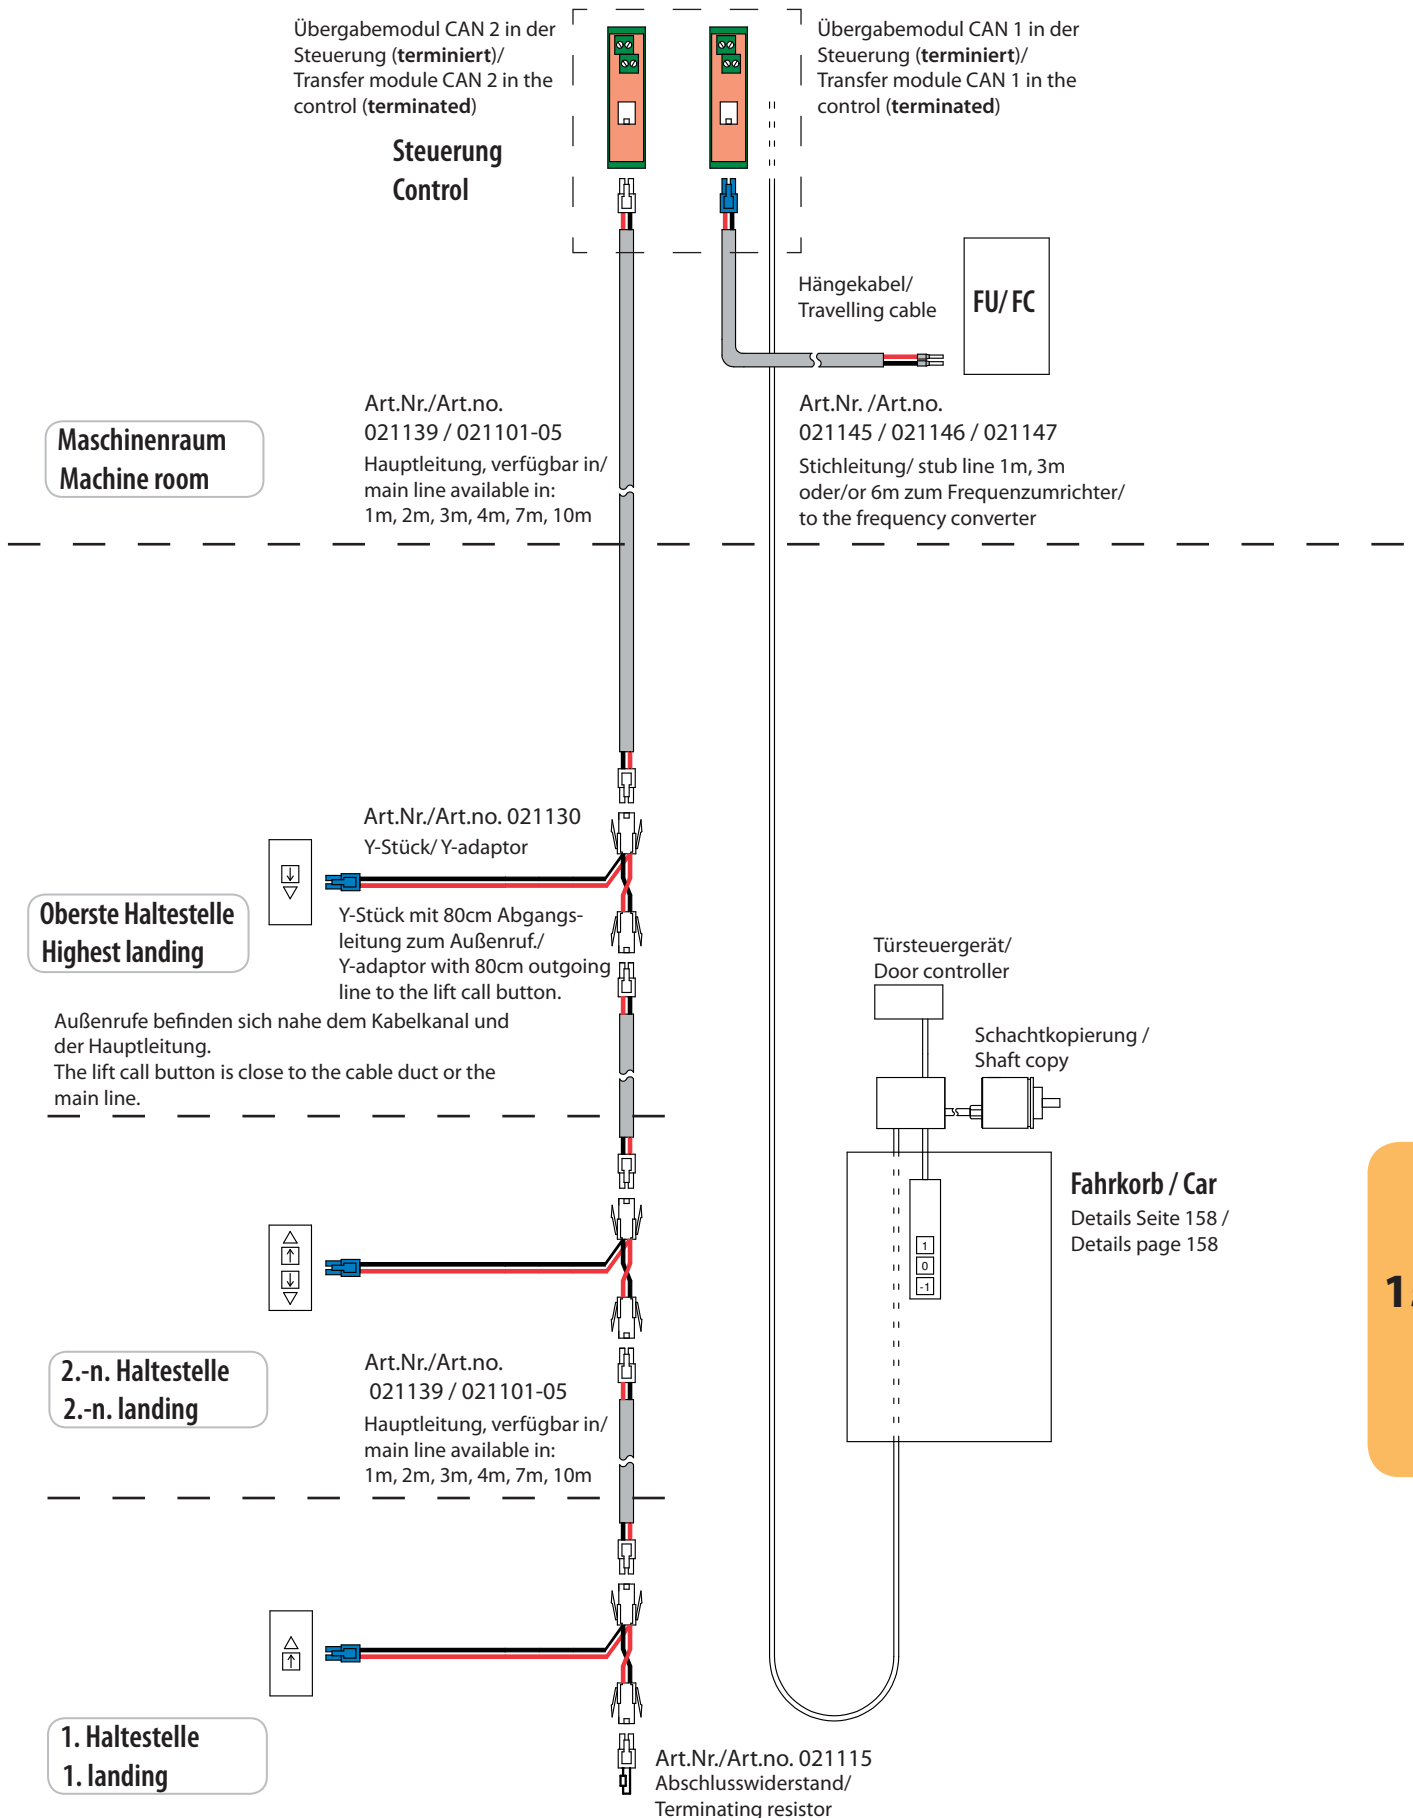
Übergabemodul CAN 2 in der Steuerung (**terminiert**)/ Transfer module CAN 2 in the control (**terminated**)

Übergabemodul CAN 1 in der Steuerung (**terminiert**)/ Transfer module CAN 1 in the control (**terminated**)

Steuerung
Control

Hängekabel/ Travelling cable

FU/ FC

Maschinenraum
Machine room

Art.Nr./Art.no.
021139 / 021101-05
Hauptleitung, verfügbar in/ main line available in:
1m, 2m, 3m, 4m, 7m, 10m

Art.Nr. /Art.no.
021145 / 021146 / 021147
Stichleitung/ stub line 1m, 3m oder/or 6m zum Frequenzumrichter/ to the frequency converter

Art.Nr./Art.no. 021130
Y-Stück/ Y-adaptor

Oberste Haltestelle
Highest landing

Y-Stück mit 80cm Abgangsleitung zum Außenruf./ Y-adaptor with 80cm outgoing line to the lift call button.

Türsteuergerät/ Door controller

Außenrufe befinden sich nahe dem Kabelkanal und der Hauptleitung.
The lift call button is close to the cable duct or the main line.

Schachtkopierung / Shaft copy

Fahrkorb / Car
Details Seite 158 /
Details page 158

1
0
-1

2.-n. Haltestelle
2.-n. landing

Art.Nr./Art.no.
021139 / 021101-05
Hauptleitung, verfügbar in/ main line available in:
1m, 2m, 3m, 4m, 7m, 10m

1. Haltestelle
1. landing

Art.Nr./Art.no. 021115
Abschlusswiderstand/
Terminating resistor

1